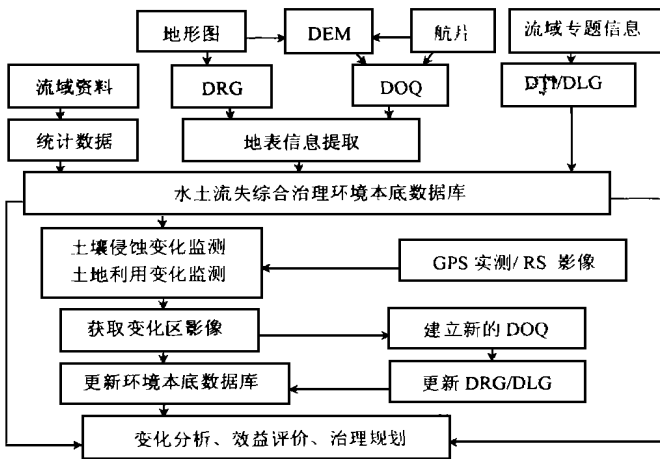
地形图
DEM
航片
流域专题信息
流域资料
DRG
DOQ
DTI/DLG
统计数据
地表信息提取
水土流失综合治理环境本底数据库
土壤侵蚀变化监测
土地利用变化监测
GPS 实测/ RS 影像
获取变化区影像
建立新的 DOQ
更新环境本底数据库
更新 DRG/DLG
变化分析、效益评价、治理规划